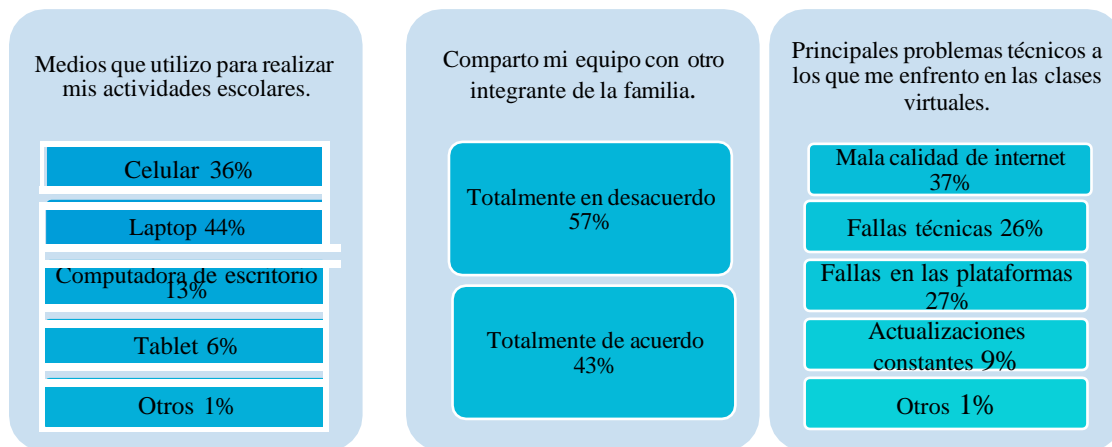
Medios que utilizo para realizar mis actividades escolares.

Celular 36%

Laptop 44%

Computadora de escritorio 13%

Tablet 6%

Otros 1%

Comparto mi equipo con otro integrante de la familia.

Totalmente en desacuerdo 57%

Totalmente de acuerdo 43%

Principales problemas técnicos a los que me enfrento en las clases virtuales.

Mala calidad de internet 37%

Fallas técnicas 26%

Fallas en las plataformas 27%

Actualizaciones constantes 9%

Otros 1%